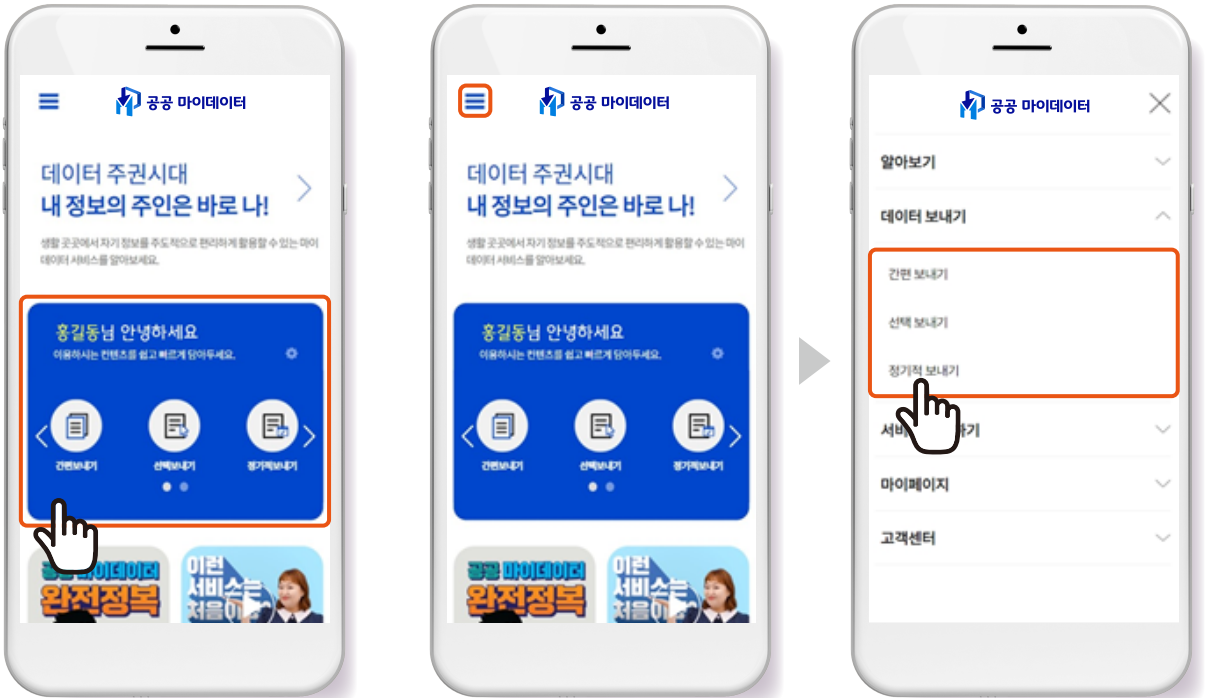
공공 마이데이터

데이터 주권시대
내 정보의 주인은 바로 나!

생활 곳곳에서 자기 정보를 주도적으로 편리하게 활용할 수 있는 마이데이터 서비스를 알아보세요.

홍길동님 안녕하세요
이용하시는 컨텐츠를 쉽고 빠르게 담아두세요.

간편보내기
선택보내기
정기적보내기

공공 마이데이터 완전정복

이런 서비스는 처음이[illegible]

공공 마이데이터

데이터 주권시대
내 정보의 주인은 바로 나!

생활 곳곳에서 자기 정보를 주도적으로 편리하게 활용할 수 있는 마이데이터 서비스를 알아보세요.

홍길동님 안녕하세요
이용하시는 컨텐츠를 쉽고 빠르게 담아두세요.

간편보내기
선택보내기
정기적보내기

공공 마이데이터 완전정복

이런 서비스는 처음이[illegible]

공공 마이데이터

알아보기
데이터 보내기
간편 보내기
선택 보내기
정기적 보내기
서비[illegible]기
마이페이지
고객센터